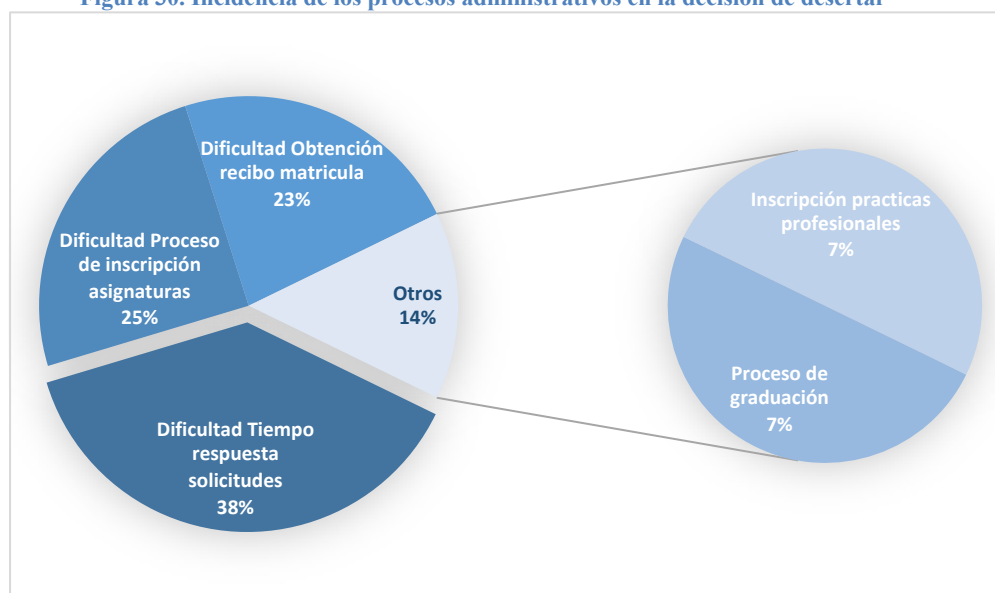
Figura 30: Incidencia de los procesos administrativos en la decisión de desertar

Dificultad Obtención recibo matricula 23%

Dificultad Proceso de inscripción asignaturas 25%

Otros 14%

Dificultad Tiempo respuesta solicitudes 38%

Inscripción practicas profesionales 7%

Proceso de graduación 7%